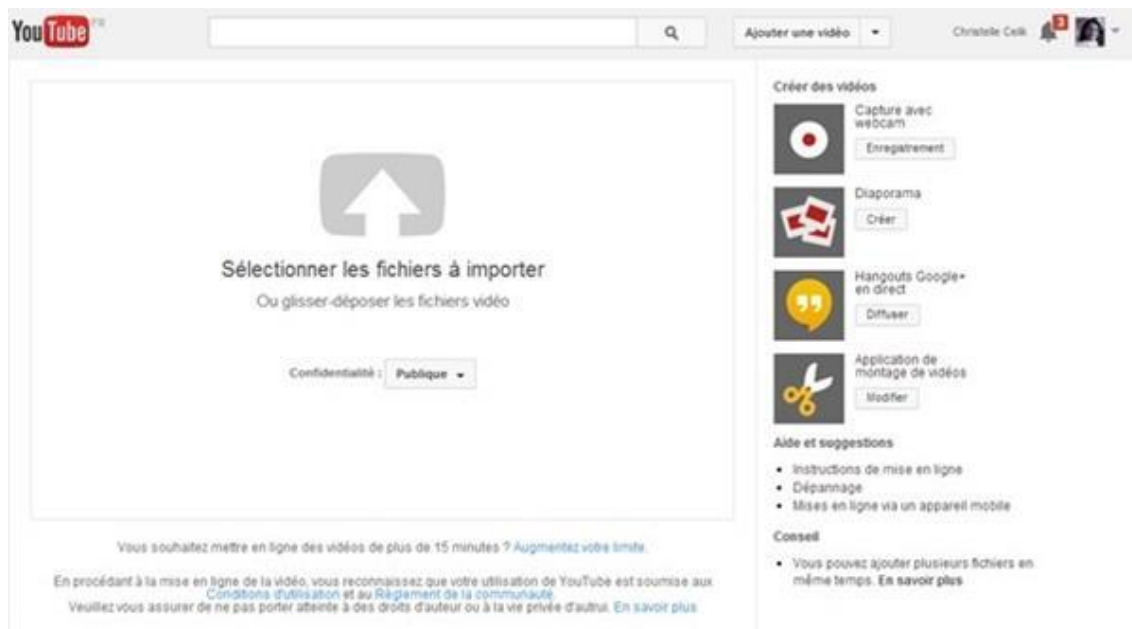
YouTube FR

Ajouter une vidéo

Christelle Celk 3

Sélectionner les fichiers à importer

Ou glisser-déposer les fichiers vidéo

Confidentialité : Publique

Vous souhaitez mettre en ligne des vidéos de plus de 15 minutes ? Augmentez votre limite.

En procédant à la mise en ligne de la vidéo, vous reconnaissez que votre utilisation de YouTube est soumise aux Conditions d'utilisation et au Règlement de la communauté. Veuillez vous assurer de ne pas porter atteinte à des droits d'auteur ou à la vie privée d'autrui. En savoir plus

Créer des vidéos

Capture avec webcam

Enregistrement

Diaporama

Créer

Hangouts Google+ en direct

Diffuser

Application de montage de vidéos

Modifier

Aide et suggestions

• Instructions de mise en ligne
• Dépannage
• Mises en ligne via un appareil mobile

Conseil

• Vous pouvez ajouter plusieurs fichiers en même temps. En savoir plus